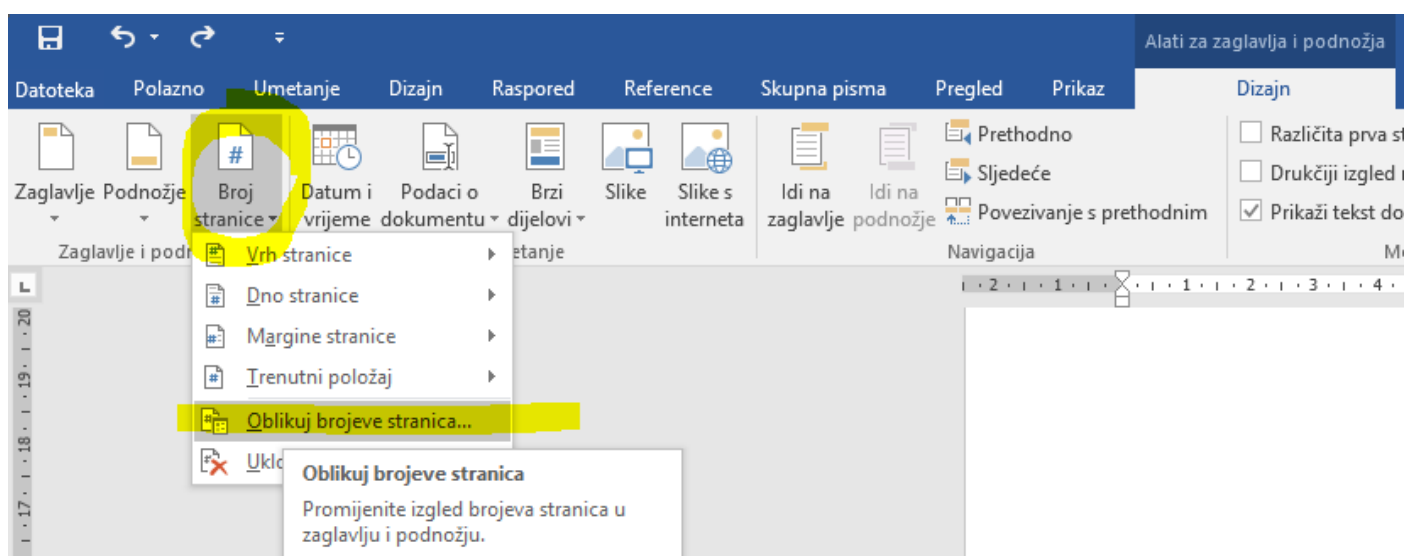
Alati za zaglavlja i podnožja

Datoteka Polazno Umetanje Dizajn Raspored Reference Skupna pisma Pregled Prikaz Dizajn

Zaglavlje Podnožje Broj stranice Datum i vrijeme Podaci o dokumentu Brzi dijelovi Slike Slike s interneta Idi na zaglavlje Idi na podnožje Prethodno Sljedeće Povezivanje s prethodnim Različita prva st Drukčiji izgled Prikaži tekst do

Zaglavlje i podn etanje Navigacija M

Vrh stranice
Dno stranice
Margine stranice
Trenutni položaj
Oblikuj brojeve stranica...
Uklo

Oblikuj brojeve stranica
Promijenite izgled brojeva stranica u zaglavlju i podnožju.

20 19 18 17

2 1 1 2 3 4